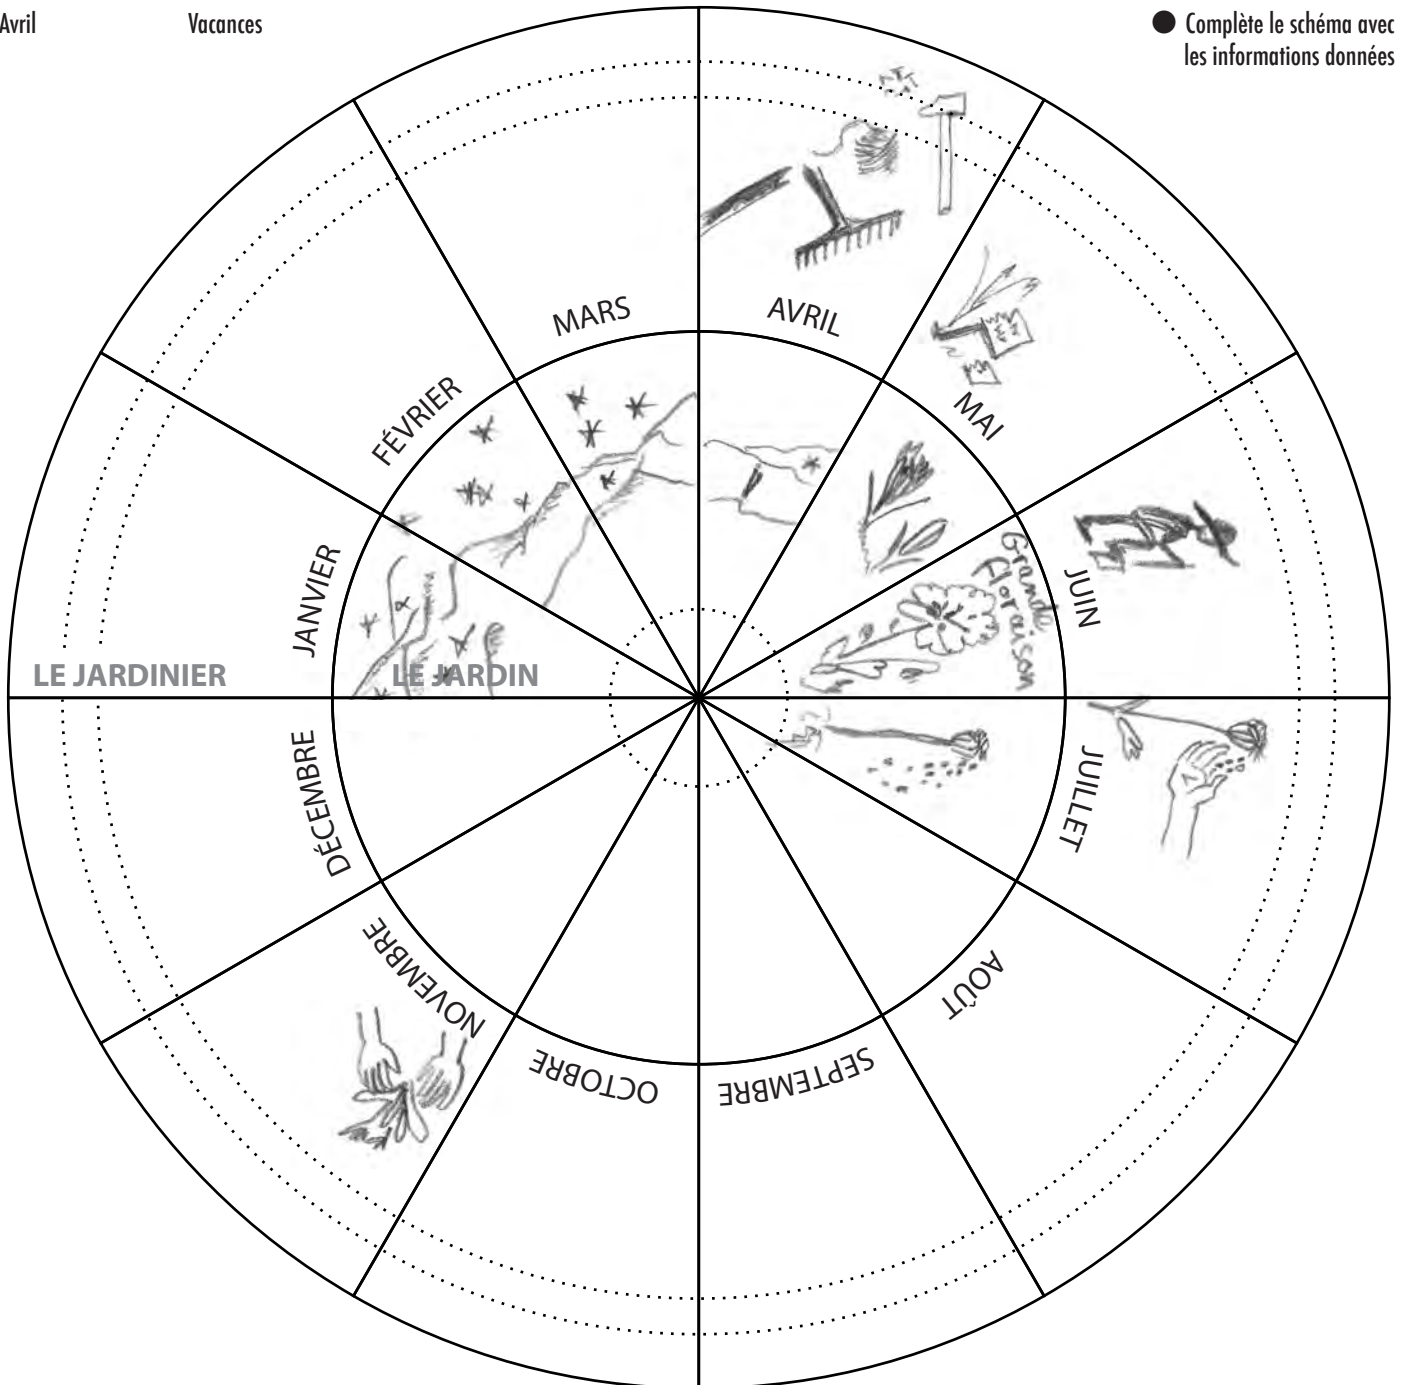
Avril

Vacances

Complète le schéma avec les informations données

MARS

AVRIL

FÉVRIER

MAI

JANVIER

JUIN

Grande floraison

LE JARDINIER

LE JARDIN

DÉCEMBRE

JUILLET

NOVEMBRE

AOÛT

OCTOBRE

SEPTEMBRE